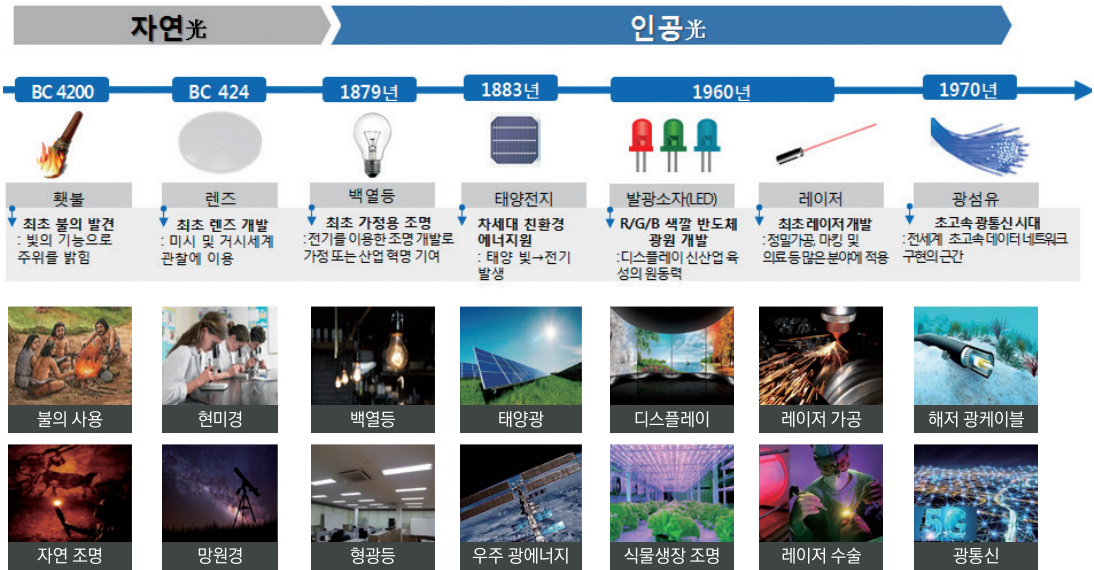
자연光

인공光

BC 4200

BC 424

1879년

1883년

1960년

1970년

횃불

최초 불의 발견
: 빛의 기능으로 주위를 밝힘

렌즈

최초 렌즈 개발
: 미시 및 거시세계 관찰에 이용

백열등

최초 가정용 조명
:전기를 이용한 조명 개발로 가정 또는 산업 혁명 기여

태양전지

차세대 친환경 에너지원
: 태양 빛→전기 발생

발광소자(LED)

R/G/B 색깔 반도체 광원 개발
:디스플레이 신산업 육성의 원동력

레이저

최초 레이저 개발
:정밀가공, 마킹 및 의료 등 많은 분야에 적용

광섬유

초고속 광통신 시대
:전세계 초고속 데이터 네트워크 구현의 근간

불의 사용

현미경

백열등

태양광

디스플레이

레이저 가공

해저 광케이블

자연 조명

망원경

형광등

우주 광에너지

식물생장 조명

레이저 수술

광통신

5G